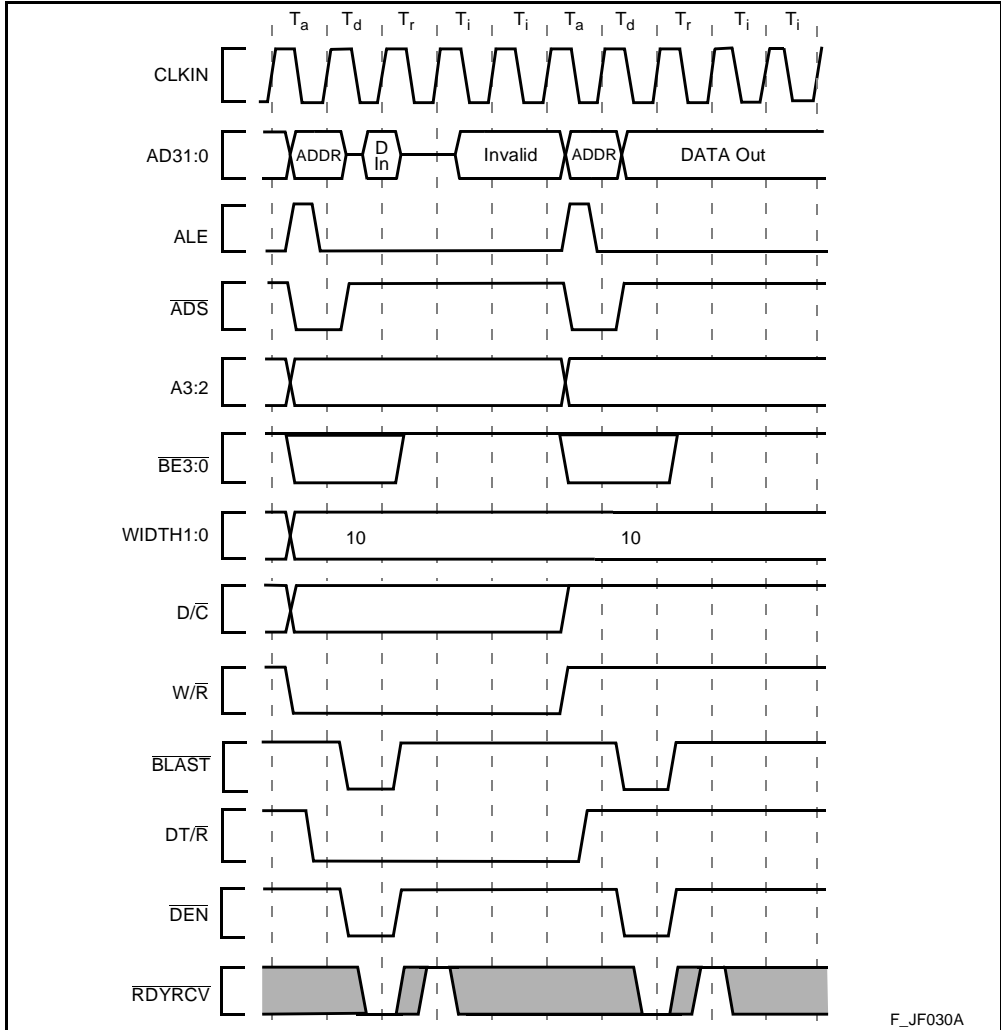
$T_a$ $T_d$ $T_r$ $T_i$ $T_i$ $T_a$ $T_d$ $T_r$ $T_i$ $T_i$

CLKIN

AD31:0 ADDR D In Invalid ADDR DATA Out

ALE

$\overline{ADS}$

A3:2

$\overline{BE3:0}$

WIDTH1:0 10 10

D/$\overline{C}$

W/$\overline{R}$

$\overline{BLAST}$

DT/$\overline{R}$

$\overline{DEN}$

$\overline{RDYRCV}$

F_JF030A